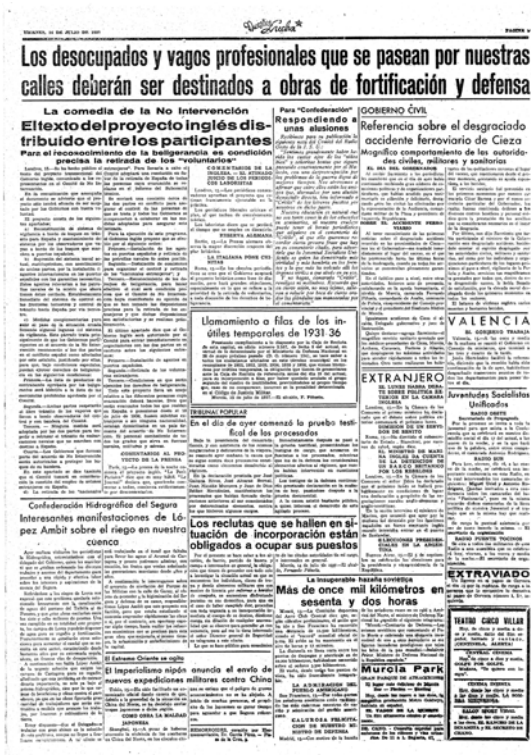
VIERNES, 16 DE JULIO DEL 1937 — Nuestra Lucha — PAGINA 3

Los desocupados y vagos profesionales que se pasean por nuestras calles deberán ser destinados a obras de fortificación y defensa

La comedia de la No Intervención

El texto del proyecto inglés distribuido entre los participantes

Para el reconocimiento de la beligerancia es condición precisa la retirada de los "voluntarios"

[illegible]

Para "Confederación"

Respondiendo a unas alusiones

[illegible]

GOBIERNO CIVIL

Referencia sobre el desgraciado accidente ferroviario de Cieza

Magnífico comportamiento de las autoridades civiles, milicias y sanitarias

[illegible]

Llamamiento a filas de los inútiles temporales de 1931-36

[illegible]

TRIBUNAL POPULAR

En el día de ayer comenzó la prueba testifical de los procesados

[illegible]

Confederación Hidrográfica del Segura

Interesantes manifestaciones de López Ambit sobre el riego en nuestra cuenca

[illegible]

Los reclutas que se hallen en situación de incorporación están obligados a ocupar sus puestos

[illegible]

La insuperable hazaña soviética

Más de once mil kilómetros en sesenta y dos horas

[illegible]

EXTRANJERO

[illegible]

VALENCIA

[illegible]

Juventudes Socialistas Unificadas

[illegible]

El Extremo Oriente se agita

El imperialismo nipón anuncia el envío de nuevas expediciones militares contra China

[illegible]

Murcia Park

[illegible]

EXTRAVIADO

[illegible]

TEATRO CIRCO VILLAR

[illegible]